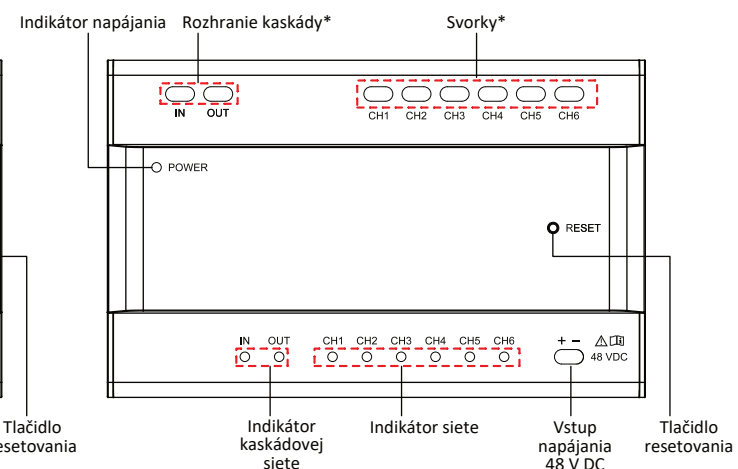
Indikátor napájania
Rozhranie kaskády*
Svorky*

IN OUT
CH1 CH2 CH3 CH4 CH5 CH6

POWER

RESET

IN OUT
CH1 CH2 CH3 CH4 CH5 CH6
+ −
48 VDC

Tlačidlo resetovania
Indikátor kaskádovej siete
Indikátor siete
Vstup napájania 48 V DC
Tlačidlo resetovania